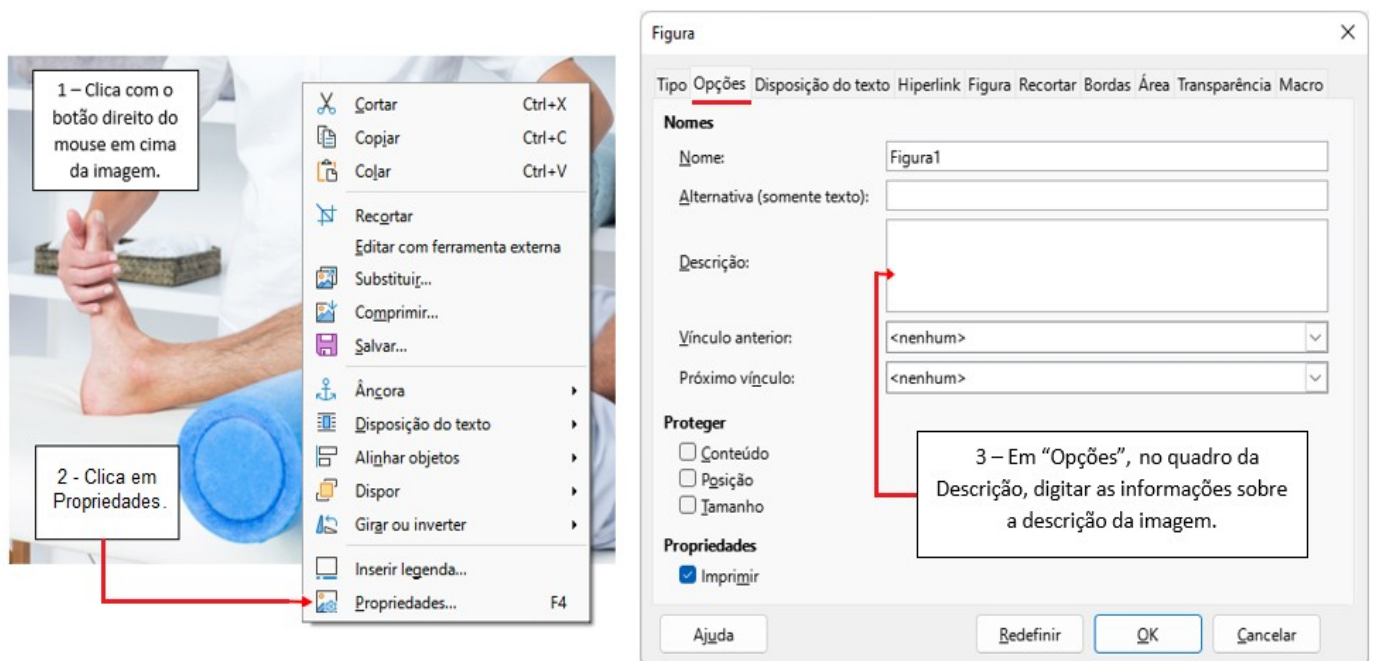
1 – Clica com o botão direito do mouse em cima da imagem.

Cortar Ctrl+X
Copiar Ctrl+C
Colar Ctrl+V
Recortar
Editar com ferramenta externa
Substituir...
Comprimir...
Salvar...
Âncora
Disposição do texto
Alinhar objetos
Dispor
Girar ou inverter
Inserir legenda...
Propriedades... F4

2 - Clica em Propriedades.

Figura

Tipo | Opções | Disposição do texto | Hiperlink | Figura | Recortar | Bordas | Área | Transparência | Macro

Nomes
Nome: Figura1
Alternativa (somente texto):
Descrição:
Vínculo anterior: <nenhum>
Próximo vínculo: <nenhum>

Proteger
Conteúdo
Posição
Tamanho

Propriedades
Imprimir

3 – Em "Opções", no quadro da Descrição, digitar as informações sobre a descrição da imagem.

Ajuda
Redefinir
OK
Cancelar